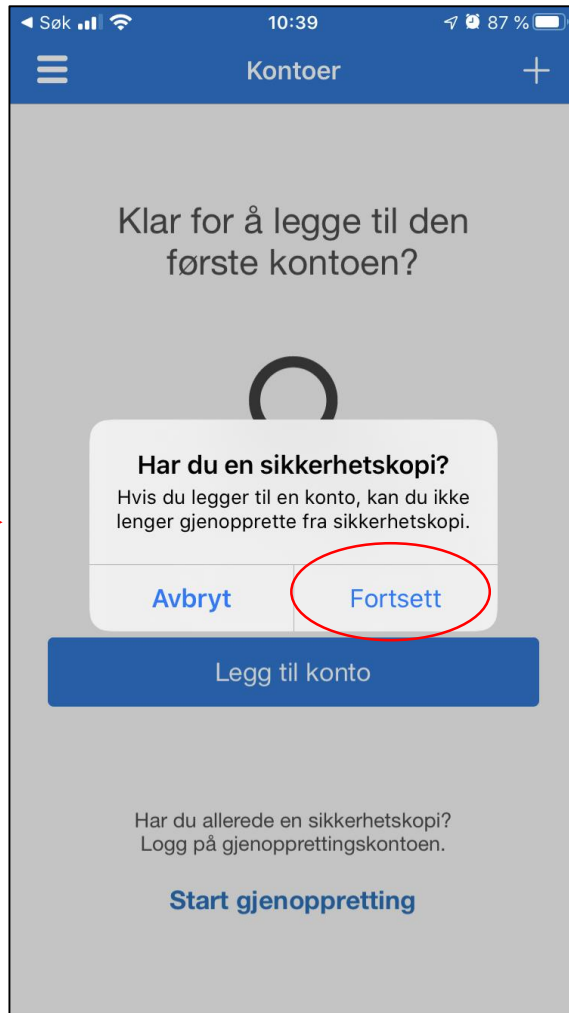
◀ Søk 10:39 87 %

Kontoer

Klar for å legge til den første kontoen?

Har du en sikkerhetskopi?

Hvis du legger til en konto, kan du ikke lenger gjenopprette fra sikkerhetskopi.

Avbryt

Fortsett

Legg til konto

Har du allerede en sikkerhetskopi? Logg på gjenopprettingskontoen.

Start gjenoppretting